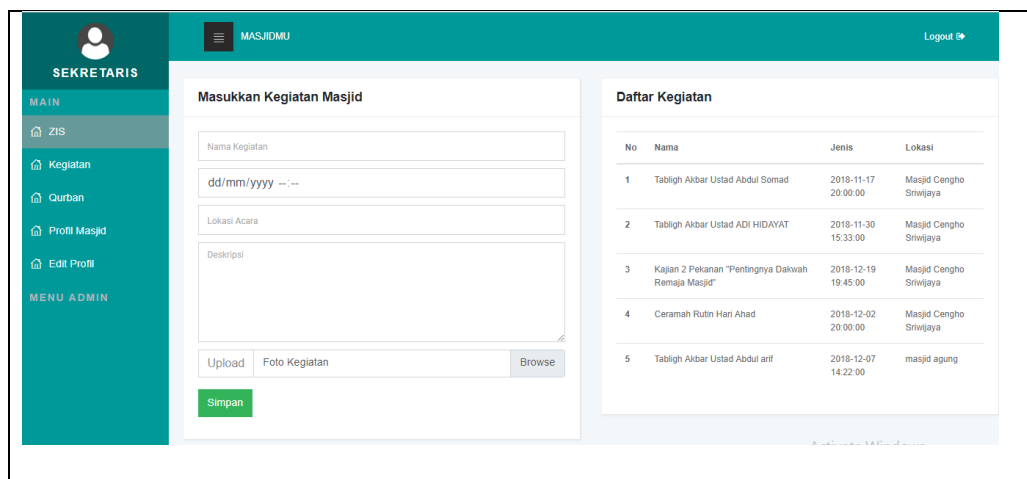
SEKRETARIS

MAIN

ZIS

Kegiatan

Qurban

Profil Masjid

Edit Profil

MENU ADMIN

MASJIDMU

Logout

Masukkan Kegiatan Masjid

Nama Kegiatan

dd/mm/yyyy --:--

Lokasi Acara

Deskripsi

Upload | Foto Kegiatan | Browse

Simpan

Daftar Kegiatan

| No | Nama | Jenis | Lokasi |
|---|---|---|---|
| 1 | Tabligh Akbar Ustad Abdul Somad | 2018-11-17 20:00:00 | Masjid Cengho Sriwijaya |
| 2 | Tabligh Akbar Ustad ADI HIDAYAT | 2018-11-30 15:33:00 | Masjid Cengho Sriwijaya |
| 3 | Kajian 2 Pekanan "Pentingnya Dakwah Remaja Masjid" | 2018-12-19 19:45:00 | Masjid Cengho Sriwijaya |
| 4 | Ceramah Rutin Hari Ahad | 2018-12-02 20:00:00 | Masjid Cengho Sriwijaya |
| 5 | Tabligh Akbar Ustad Abdul arif | 2018-12-07 14:22:00 | masjid agung |

Activate Windows